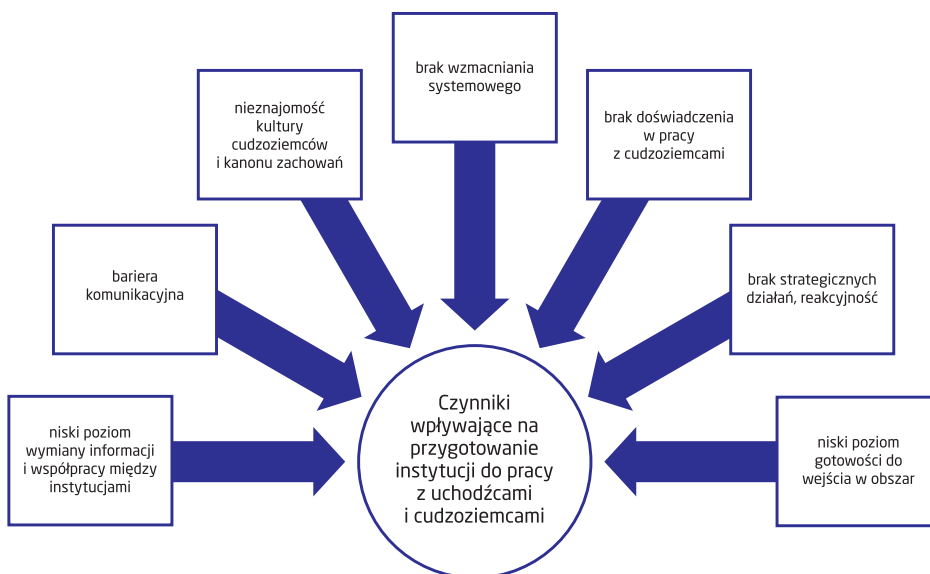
brak wzmacniania systemowego

nieznajomość kultury cudzoziemców i kanonu zachowań

brak doświadczenia w pracy z cudzoziemcami

bariera komunikacyjna

brak strategicznych działań, reakcyjność

niski poziom wymiany informacji i współpracy między instytucjami

Czynniki wpływające na przygotowanie instytucji do pracy z uchodźcami i cudzoziemcami

niski poziom gotowości do wejścia w obszar